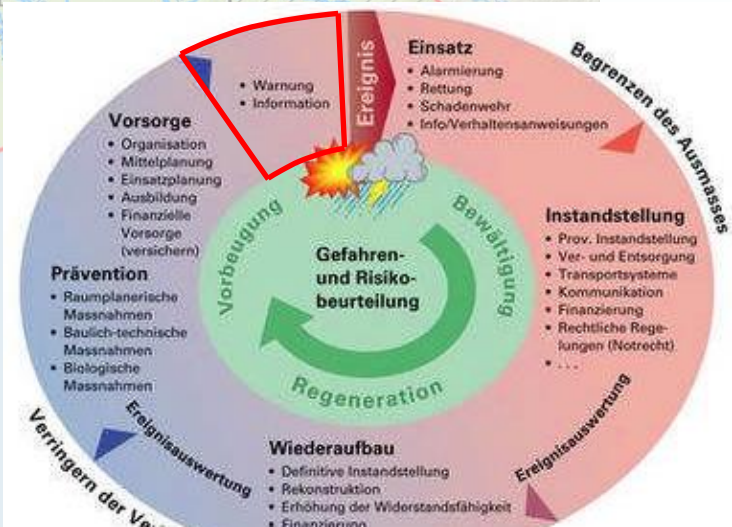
Ereignis

Einsatz
- Alarmierung
- Rettung
- Schadenwehr
- Info/Verhaltensanweisungen

Begrenzen des Ausmasses

- Warnung
- Information

Vorsorge
- Organisation
- Mittelplanung
- Einsatzplanung
- Ausbildung
- Finanzielle Vorsorge (versichern)

Prävention
- Raumplanerische Massnahmen
- Baulich-technische Massnahmen
- Biologische Massnahmen

Vorbeugung

Bewältigung

Gefahren- und Risikobeurteilung

Regeneration

Instandstellung
- Prov. Instandstellung
- Ver- und Entsorgung
- Transportsysteme
- Kommunikation
- Finanzierung
- Rechtliche Regelungen (Notrecht)
- ...

Ereignisauswertung

Ereignisauswertung

Wiederaufbau
- Definitive Instandstellung
- Rekonstruktion
- Erhöhung der Widerstandsfähigkeit
- Finanzierung

Verringern der Ve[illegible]